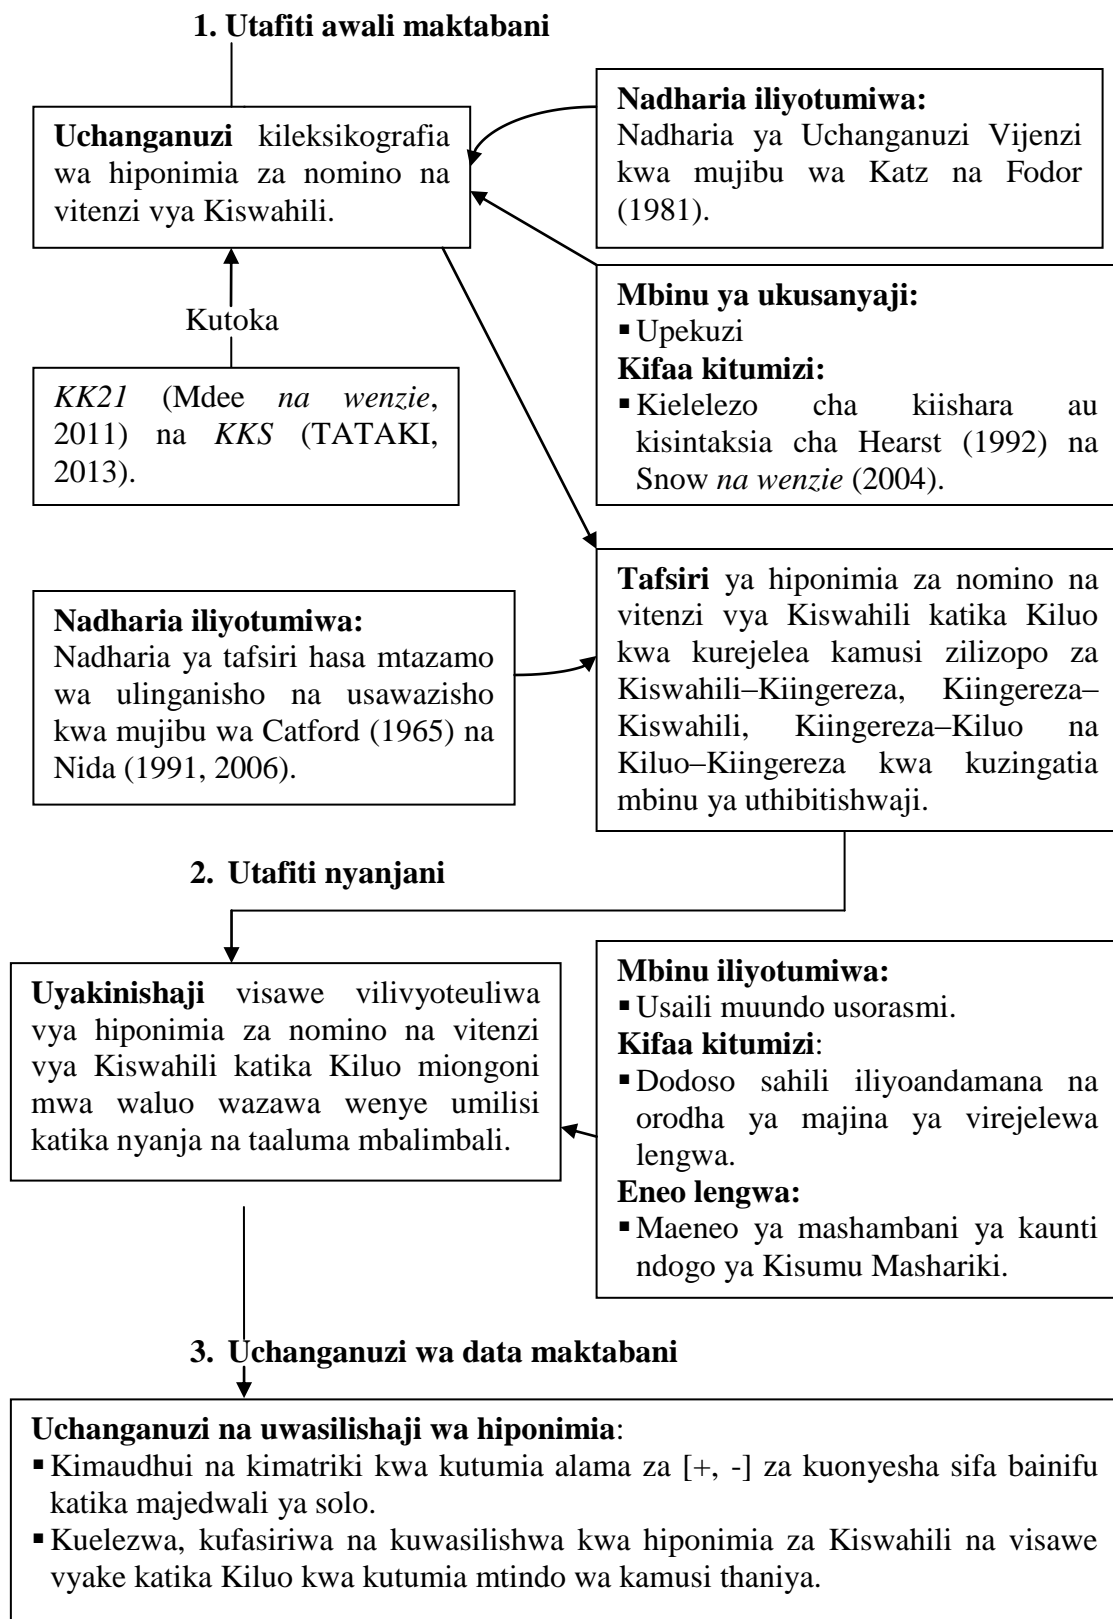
1. Utafiti awali maktabani

**Uchanganuzi** kileksikografia wa hiponimia za nomino na vitenzi vya Kiswahili.

**Nadharia iliyotumiwa:**
Nadharia ya Uchanganuzi Vijenzi kwa mujibu wa Katz na Fodor (1981).

**Mbinu ya ukusanyaji:**
- Upekuzi

**Kifaa kitumizi:**
- Kielelezo cha kiishara au kisintaksia cha Hearst (1992) na Snow *na wenzie* (2004).

Kutoka

*KK21* (Mdee *na wenzie*, 2011) na *KKS* (TATAKI, 2013).

**Nadharia iliyotumiwa:**
Nadharia ya tafsiri hasa mtazamo wa ulinganisho na usawazisho kwa mujibu wa Catford (1965) na Nida (1991, 2006).

**Tafsiri** ya hiponimia za nomino na vitenzi vya Kiswahili katika Kiluo kwa kurejelea kamusi zilizopo za Kiswahili–Kiingereza, Kiingereza–Kiswahili, Kiingereza–Kiluo na Kiluo–Kiingereza kwa kuzingatia mbinu ya uthibitishwaji.

2. Utafiti nyanjani

**Uyakinishaji** visawe vilivyoteuliwa vya hiponimia za nomino na vitenzi vya Kiswahili katika Kiluo miongoni mwa waluo wazawa wenye umilisi katika nyanja na taaluma mbalimbali.

**Mbinu iliyotumiwa:**
- Usaili muundo usorasmi.

**Kifaa kitumizi**:
- Dodoso sahili iliyoandamana na orodha ya majina ya virejelewa lengwa.

**Eneo lengwa:**
- Maeneo ya mashambani ya kaunti ndogo ya Kisumu Mashariki.

3. Uchanganuzi wa data maktabani

**Uchanganuzi na uwasilishaji wa hiponimia**:
- Kimaudhui na kimatriki kwa kutumia alama za [+, -] za kuonyesha sifa bainifu katika majedwali ya solo.
- Kuelezwa, kufasiriwa na kuwasilishwa kwa hiponimia za Kiswahili na visawe vyake katika Kiluo kwa kutumia mtindo wa kamusi thaniya.